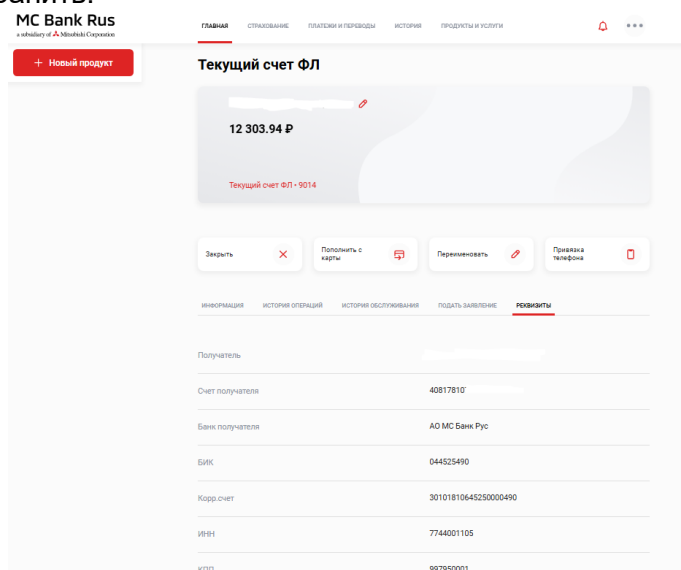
MC Bank Rus
a subsidiary of Mitsubishi Corporation

ГЛАВНАЯ СТРАХОВАНИЕ ПЛАТЕЖИ И ПЕРЕВОДЫ ИСТОРИЯ ПРОДУКТЫ И УСЛУГИ

+ Новый продукт

Текущий счет ФЛ

12 303.94 ₽

Текущий счет ФЛ • 9014

Закрыть

Пополнить с карты

Переименовать

Привязка телефона

ИНФОРМАЦИЯ ИСТОРИЯ ОПЕРАЦИЙ ИСТОРИЯ ОБСЛУЖИВАНИЯ ПОДАТЬ ЗАЯВЛЕНИЕ РЕКВИЗИТЫ

| | |
|---|---|
| Получатель | |
| Счет получателя | 40817810 |
| Банк получателя | АО МС Банк Рус |
| БИК | 044525490 |
| Корр.счет | 30101810645250000490 |
| ИНН | 7744001105 |
| КПП | 997950001 |